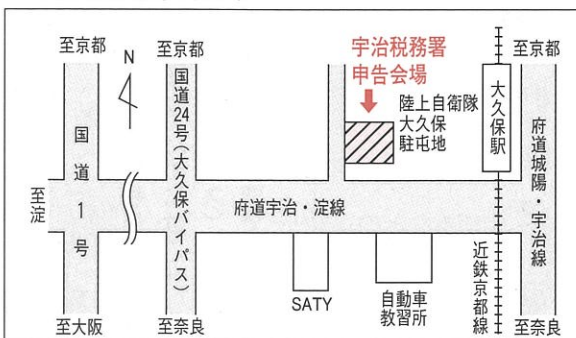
至京都

N

至京都

宇治税務署
申告会場

至京都

国道24号(大久保バイパス)

陸上自衛隊
大久保
駐屯地

大久保駅

国道1号

府道城陽・宇治線

至淀

府道宇治・淀線

近鉄京都線

SATY

自動車
教習所

至大阪

至奈良

至奈良